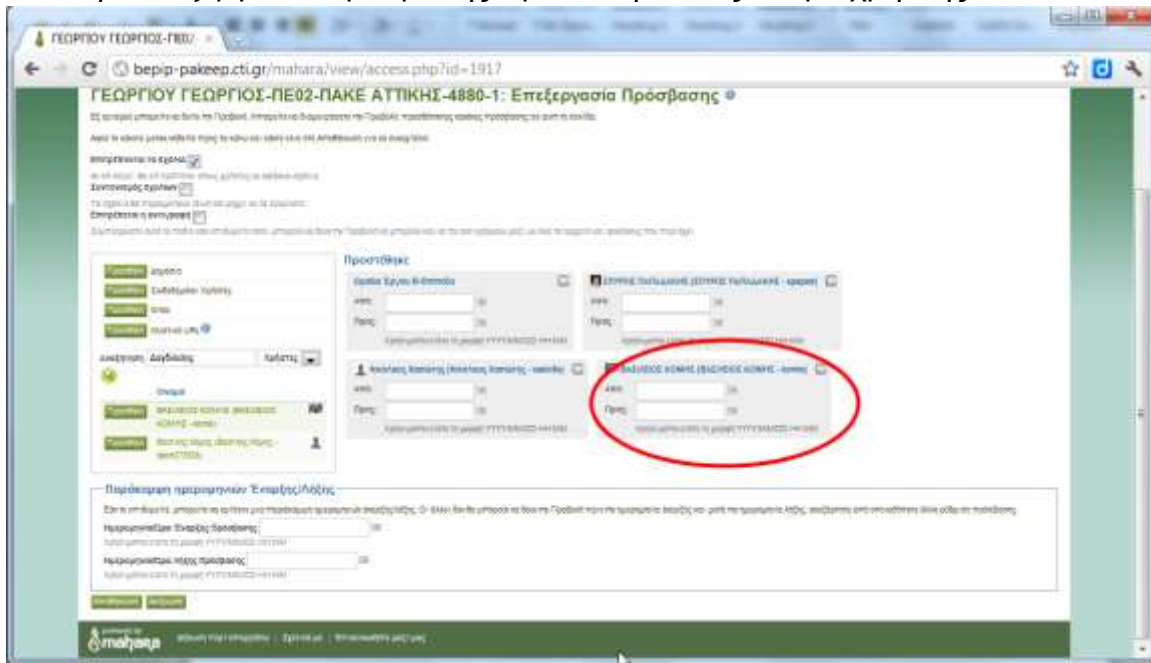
ΓΕΩΡΓΙΟΥ ΓΕΩΡΓΙΟΣ-ΠΕ0 ×

bepip-pakeep.cti.gr/mahara/view/access.php?id=1917

ΓΕΩΡΓΙΟΥ ΓΕΩΡΓΙΟΣ-ΠΕ02-ΠΑΚΕ ΑΤΤΙΚΗΣ-4880-1: Επεξεργασία Πρόσβασης

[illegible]

Επιτρέπονται τα σχόλια
Συντονισμός σχολίων
Επιτρέπεται η αντιγραφή

Προσθήκη Δημόσιο
Προσθήκη Συνδεδεμένοι Χρήστες
Προσθήκη Φίλοι
Προσθήκη Ιδιωτικό URL

Αναζήτηση Χρήστες

Όνομα
Προσθήκη ΒΑΣΙΛΕΙΟΣ ΚΟΜΗΣ (ΒΑΣΙΛΕΙΟΣ ΚΟΜΗΣ - komis)
Προσθήκη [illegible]

Προστέθηκε

Ομάδα Έργου Β-Επιπέδου
Από:
Προς:

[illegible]
Από:
Προς:

Νικόλαος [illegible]
Από:
Προς:

ΒΑΣΙΛΕΙΟΣ ΚΟΜΗΣ (ΒΑΣΙΛΕΙΟΣ ΚΟΜΗΣ - komis)
Από:
Προς:

Παράκαμψη ημερομηνιών Έναρξης/Λήξης

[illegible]

Ημερομηνία/Ώρα Έναρξης Πρόσβασης
Ημερομηνία/Ώρα Λήξης Πρόσβασης

Αποθήκευση Ακύρωση

mahara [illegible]